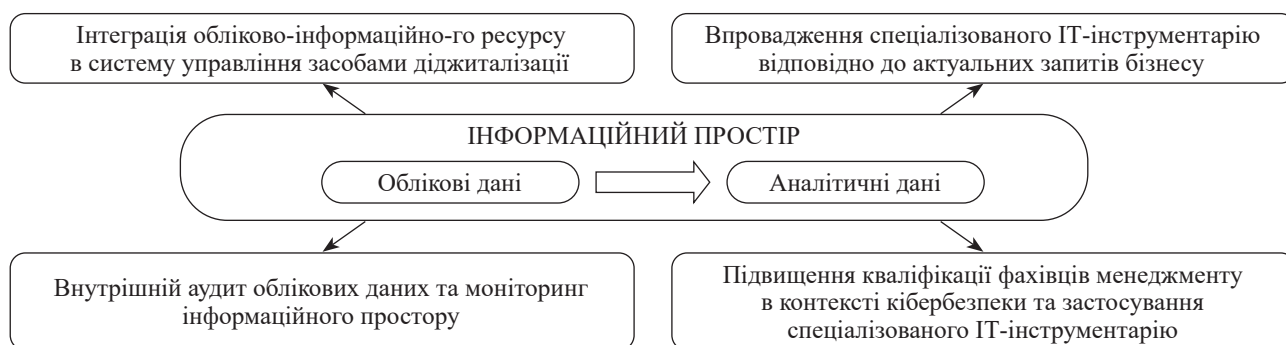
Інтеграція обліково-інформаційно-го ресурсу в систему управління засобами діджиталізації

Впровадження спеціалізованого IT-інструментарію відповідно до актуальних запитів бізнесу

ІНФОРМАЦІЙНИЙ ПРОСТІР

Облікові дані

Аналітичні дані

Внутрішній аудит облікових даних та моніторинг інформаційного простору

Підвищення кваліфікації фахівців менеджменту в контексті кібербезпеки та застосування спеціалізованого IT-інструментарію